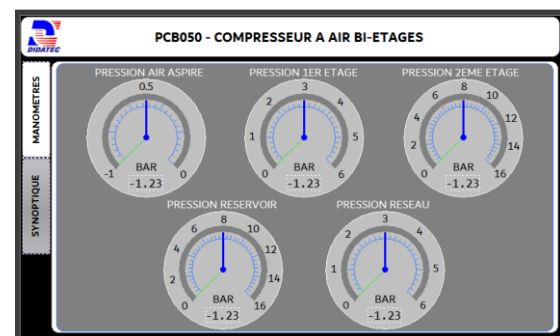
DIDATEC

PCB050 - COMPRESSEUR A AIR BI-ETAGES

MANOMETRES

SYNOPTIQUE

PRESSION AIR ASPIRE
0.5
-1
0
BAR
-1.23

PRESSION 1ER ETAGE
3
2
4
1
5
0
6
BAR
-1.23

PRESSION 2EME ETAGE
8
6
10
4
12
2
14
0
16
BAR
-1.23

PRESSION RESERVOIR
8
6
10
4
12
2
14
0
16
BAR
-1.23

PRESSION RESEAU
3
2
4
1
5
0
6
BAR
-1.23